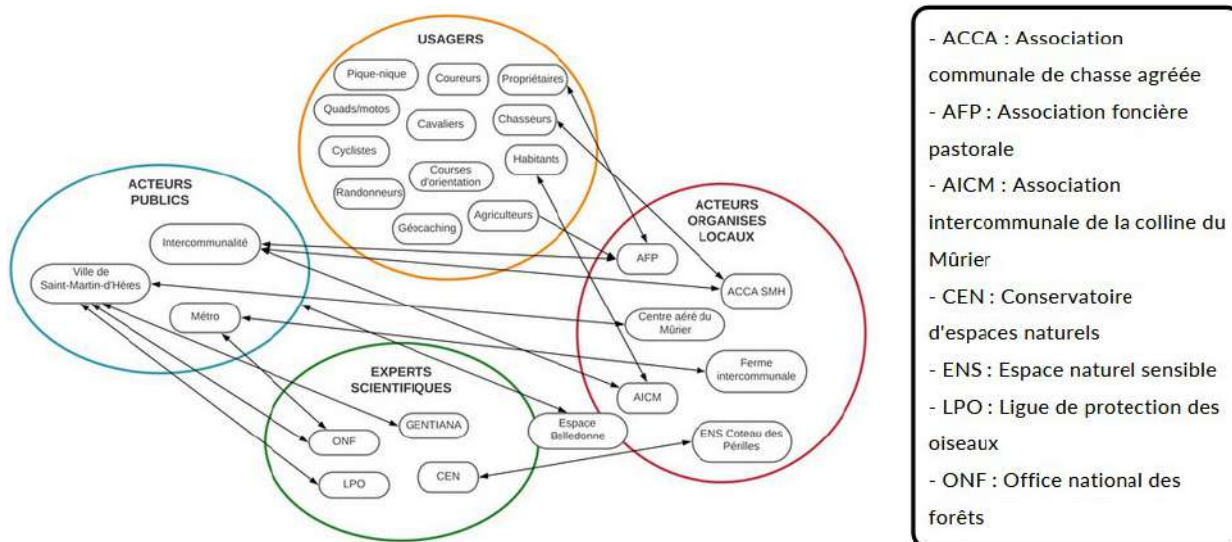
USAGERS

Pique-nique

Coureurs

Propriétaires

Quads/motos

Cavaliers

Chasseurs

Cyclistes

Courses d'orientation

Habitants

Randonneurs

Géocaching

Agriculteurs

ACTEURS PUBLICS

Intercommunalité

Ville de Saint-Martin-d'Hères

Métro

ACTEURS ORGANISES LOCAUX

AFP

ACCA SMH

Centre aéré du Mûrier

Ferme intercommunale

AICM

ENS Coteau des Périlles

EXPERTS SCIENTIFIQUES

GENTIANA

Espace Belledonne

ONF

CEN

LPO

- ACCA : Association communale de chasse agréée
- AFP : Association foncière pastorale
- AICM : Association intercommunale de la colline du Mûrier
- CEN : Conservatoire d'espaces naturels
- ENS : Espace naturel sensible
- LPO : Ligue de protection des oiseaux
- ONF : Office national des forêts